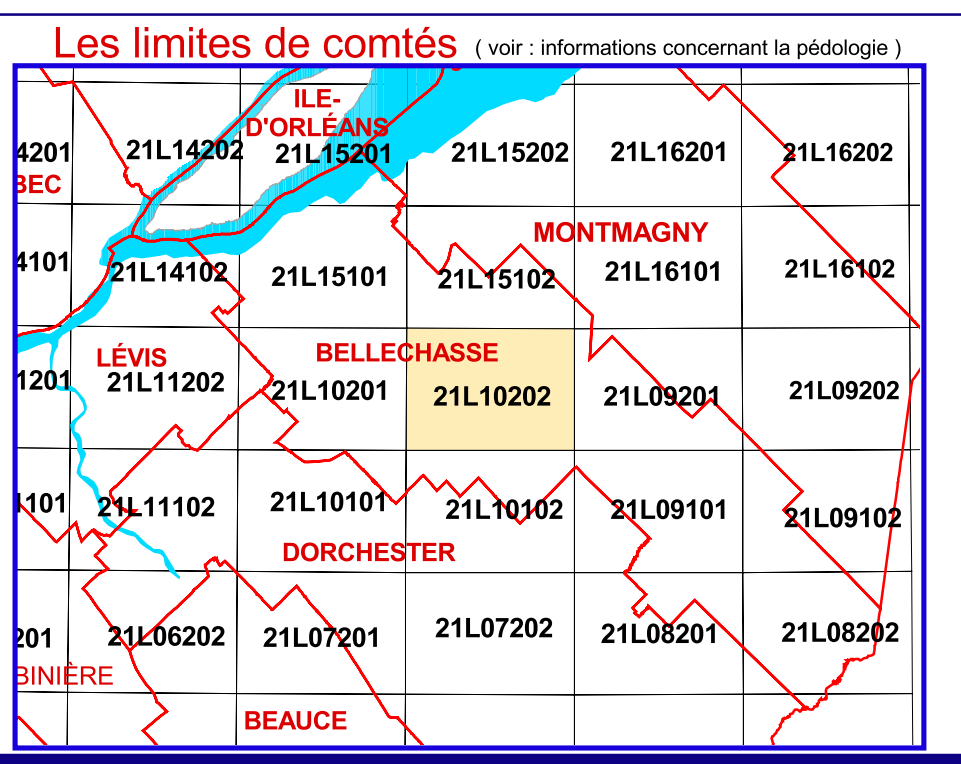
Les limites de comtés ( voir : informations concernant la pédologie )

ILE-D'ORLÉANS

4201 21L14202 21L15201 21L15202 21L16201 21L16202

BEC

MONTMAGNY

4101 21L14102 21L15101 21L15102 21L16101 21L16102

LÉVIS

BELLECHASSE

1201 21L11202 21L10201 21L10202 21L09201 21L09202

101 21L11102 21L10101 21L10102 21L09101 21L09102

DORCHESTER

201 21L06202 21L07201 21L07202 21L08201 21L08202

BINIÈRE

BEAUCE